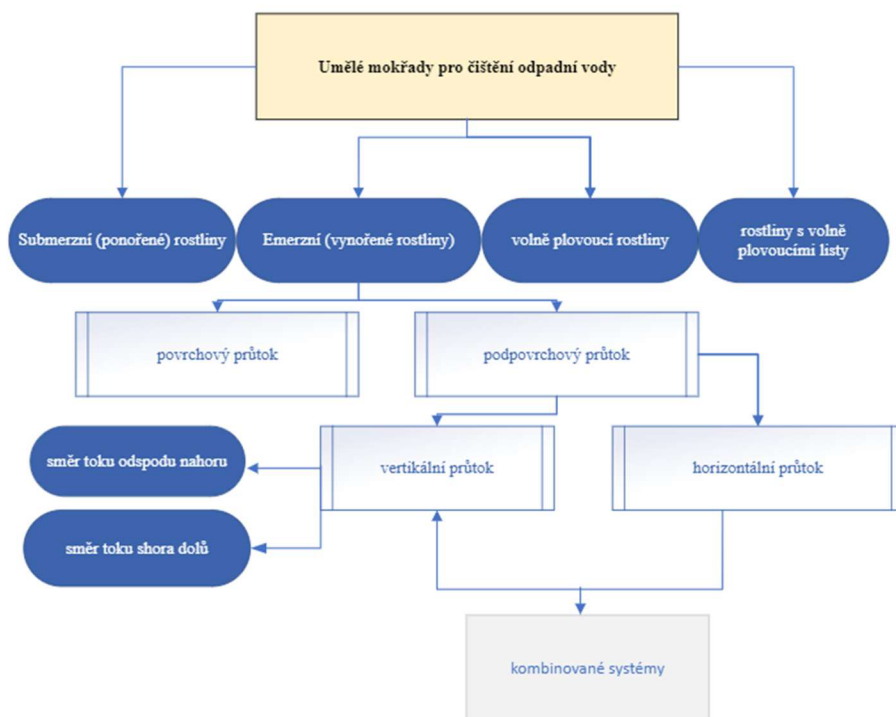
Umělé mokřady pro čištění odpadní vody

Submerzní (ponořené) rostliny

Emerzní (vynořené rostliny)

volně plovoucí rostliny

rostliny s volně plovoucími listy

povrchový průtok

podpovrchový průtok

směr toku odspodu nahoru

vertikální průtok

horizontální průtok

směr toku shora dolů

kombinované systémy